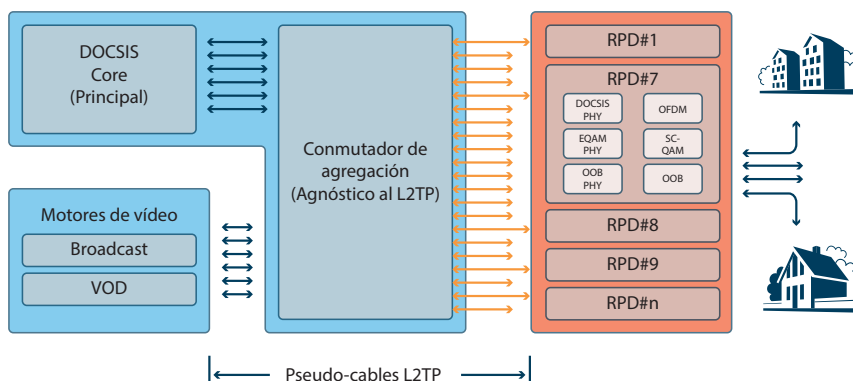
DOCSIS Core (Principal)

Conmutador de agregación (Agnóstico al L2TP)

Motores de vídeo

Broadcast

VOD

RPD#1

RPD#7

DOCSIS PHY

OFDM

EQAM PHY

SC-QAM

OOB PHY

OOB

RPD#8

RPD#9

RPD#n

Pseudo-cables L2TP